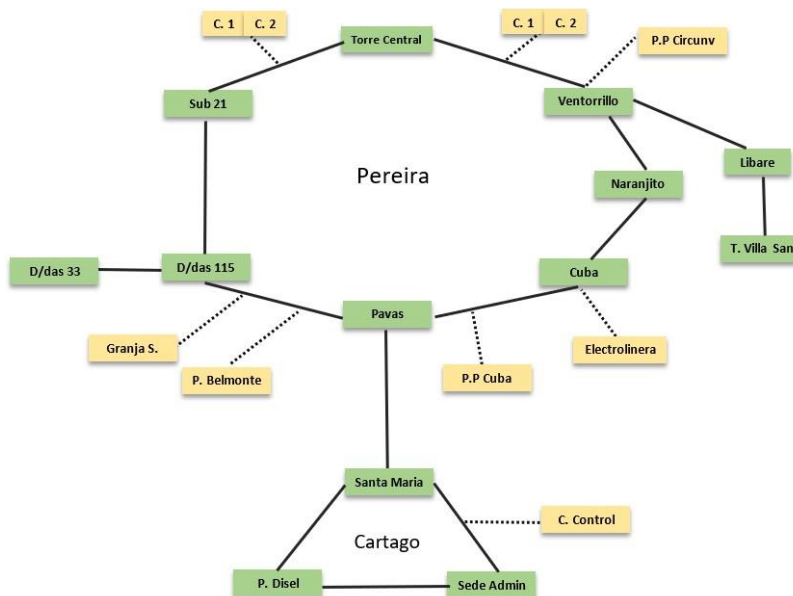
C. 1
C. 2
Torre Central
C. 1
C. 2
P.P Circunv
Sub 21
Ventorrillo
Libare
Pereira
Naranjito
T. Villa San
D/das 33
D/das 115
Cuba
Pavas
Granja S.
P. Belmonte
P.P Cuba
Electrolinera
Santa Maria
C. Control
Cartago
P. Disel
Sede Admin